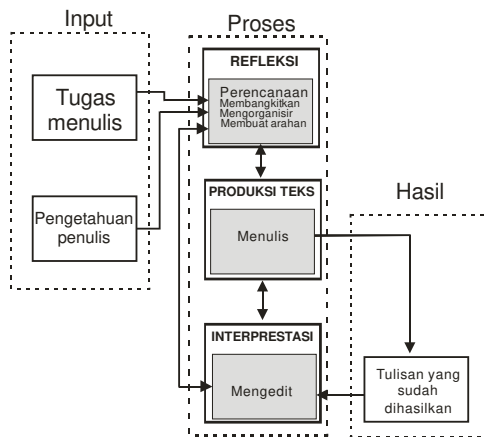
Input

Tugas menulis

Pengetahuan penulis

Proses

REFLEKSI

Perencanaan
Membangkitkan
Mengorganisir
Membuat arahan

PRODUKSI TEKS

Menulis

INTERPRESTASI

Mengedit

Hasil

Tulisan yang sudah dihasilkan